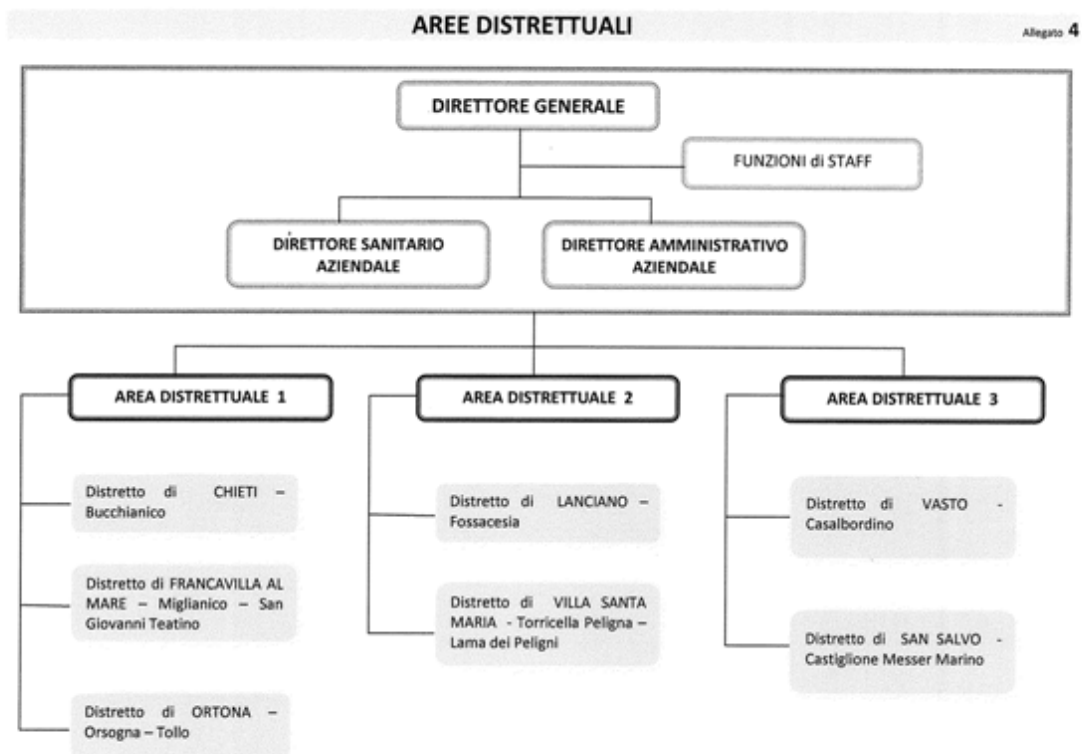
AREE DISTRETTUALI

Allegato 4

DIRETTORE GENERALE

FUNZIONI di STAFF

DIRETTORE SANITARIO AZIENDALE

DIRETTORE AMMINISTRATIVO AZIENDALE

AREA DISTRETTUALE 1

Distretto di CHIETI – Bucchianico

Distretto di FRANCAVILLA AL MARE – Miglianico – San Giovanni Teatino

Distretto di ORTONA – Orsogna – Tollo

AREA DISTRETTUALE 2

Distretto di LANCIANO – Fossacesia

Distretto di VILLA SANTA MARIA - Torricella Peligna – Lama dei Peligni

AREA DISTRETTUALE 3

Distretto di VASTO - Casalbordino

Distretto di SAN SALVO - Castiglione Messer Marino